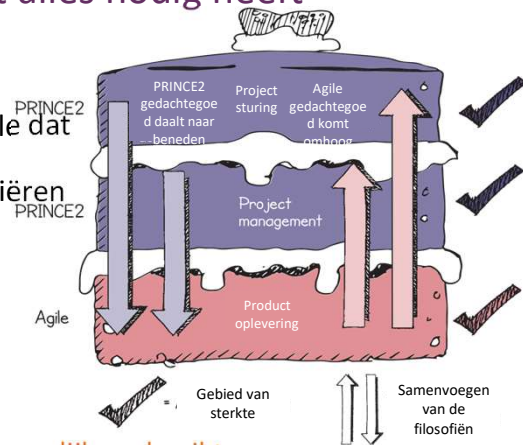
t alles nodig heeft

PRINCE2
le dat

iëren
PRINCE2

Agile

PRINCE2 gedachtegoed daalt naar beneden

Project sturing

Agile gedachtegoed komt omhoog

Project management

Product oplevering

Gebied van sterkte

Samenvoegen van de filosofiën